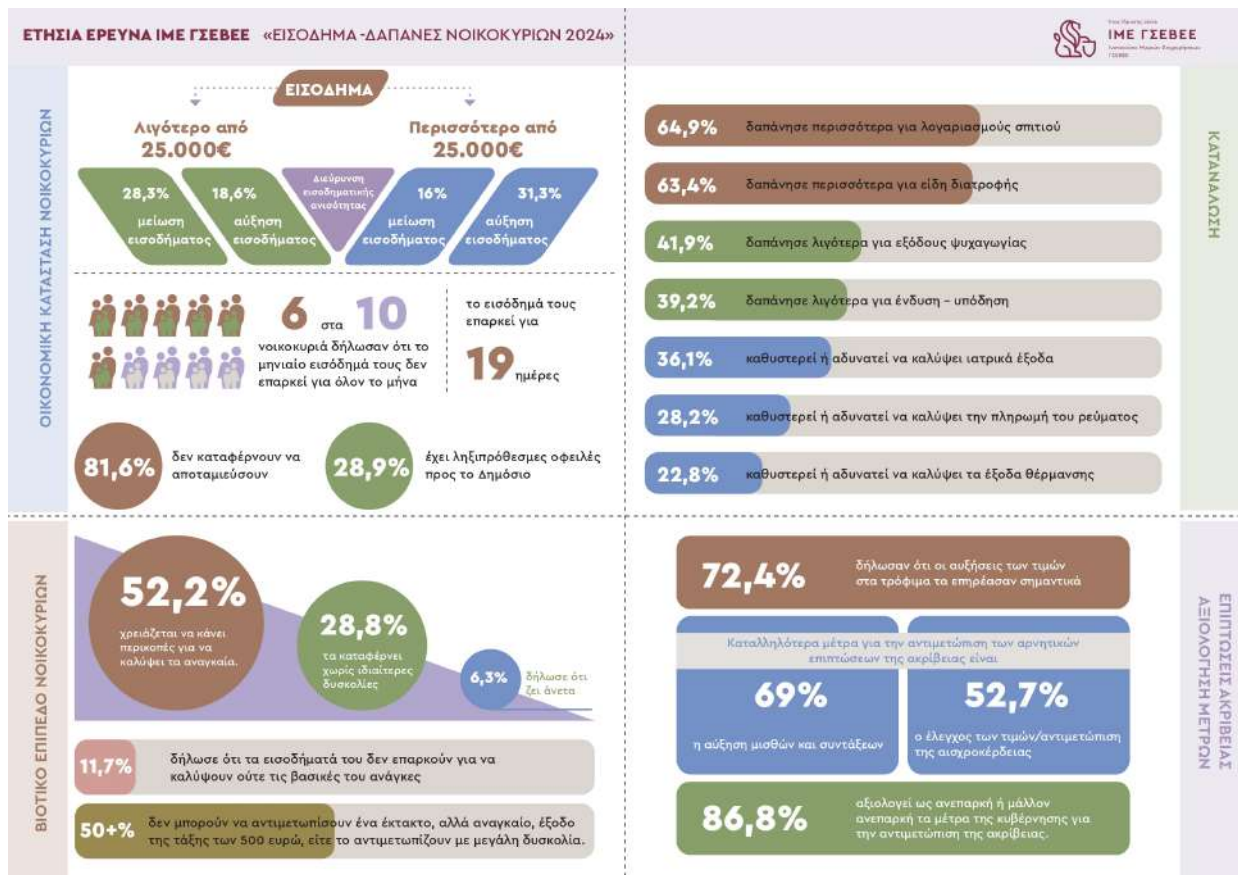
ΕΤΗΣΙΑ ΕΡΕΥΝΑ ΙΜΕ ΓΣΕΒΕΕ «ΕΙΣΟΔΗΜΑ -ΔΑΠΑΝΕΣ ΝΟΙΚΟΚΥΡΙΩΝ 2024»

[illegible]
ΙΜΕ ΓΣΕΒΕΕ
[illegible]

ΟΙΚΟΝΟΜΙΚΗ ΚΑΤΑΣΤΑΣΗ ΝΟΙΚΟΚΥΡΙΩΝ

ΕΙΣΟΔΗΜΑ

Λιγότερο από 25.000€

Περισσότερο από 25.000€

28,3% μείωση εισοδήματος

18,6% αύξηση εισοδήματος

Διεύρυνση εισοδηματικής ανισότητας

16% μείωση εισοδήματος

31,3% αύξηση εισοδήματος

6 στα 10 νοικοκυριά δήλωσαν ότι το μηνιαίο εισόδημά τους δεν επαρκεί για όλον το μήνα

το εισόδημά τους επαρκεί για 19 ημέρες

81,6% δεν καταφέρνουν να αποταμιεύσουν

28,9% έχει ληξιπρόθεσμες οφειλές προς το Δημόσιο

ΚΑΤΑΝΑΛΩΣΗ

64,9% δαπάνησε περισσότερα για λογαριασμούς σπιτιού

63,4% δαπάνησε περισσότερα για είδη διατροφής

41,9% δαπάνησε λιγότερα για εξόδους ψυχαγωγίας

39,2% δαπάνησε λιγότερα για ένδυση – υπόδηση

36,1% καθυστερεί ή αδυνατεί να καλύψει ιατρικά έξοδα

28,2% καθυστερεί ή αδυνατεί να καλύψει την πληρωμή του ρεύματος

22,8% καθυστερεί ή αδυνατεί να καλύψει τα έξοδα θέρμανσης

ΒΙΟΤΙΚΟ ΕΠΙΠΕΔΟ ΝΟΙΚΟΚΥΡΙΩΝ

52,2% χρειάζεται να κάνει περικοπές για να καλύψει τα αναγκαία.

28,8% τα καταφέρνει χωρίς ιδιαίτερες δυσκολίες

6,3% δήλωσε ότι ζει άνετα

11,7% δήλωσε ότι τα εισοδήματά του δεν επαρκούν για να καλύψουν ούτε τις βασικές του ανάγκες

50+% δεν μπορούν να αντιμετωπίσουν ένα έκτακτο, αλλά αναγκαίο, έξοδο της τάξης των 500 ευρώ, είτε το αντιμετωπίζουν με μεγάλη δυσκολία.

ΕΠΙΠΤΩΣΕΙΣ ΑΚΡΙΒΕΙΑΣ ΑΞΙΟΛΟΓΗΣΗ ΜΕΤΡΩΝ

72,4% δήλωσαν ότι οι αυξήσεις των τιμών στα τρόφιμα τα επηρέασαν σημαντικά

Καταλληλότερα μέτρα για την αντιμετώπιση των αρνητικών επιπτώσεων της ακρίβειας είναι

69% η αύξηση μισθών και συντάξεων

52,7% ο έλεγχος των τιμών/αντιμετώπιση της αισχροκέρδειας

86,8% αξιολογεί ως ανεπαρκή ή μάλλον ανεπαρκή τα μέτρα της κυβέρνησης για την αντιμετώπιση της ακρίβειας.